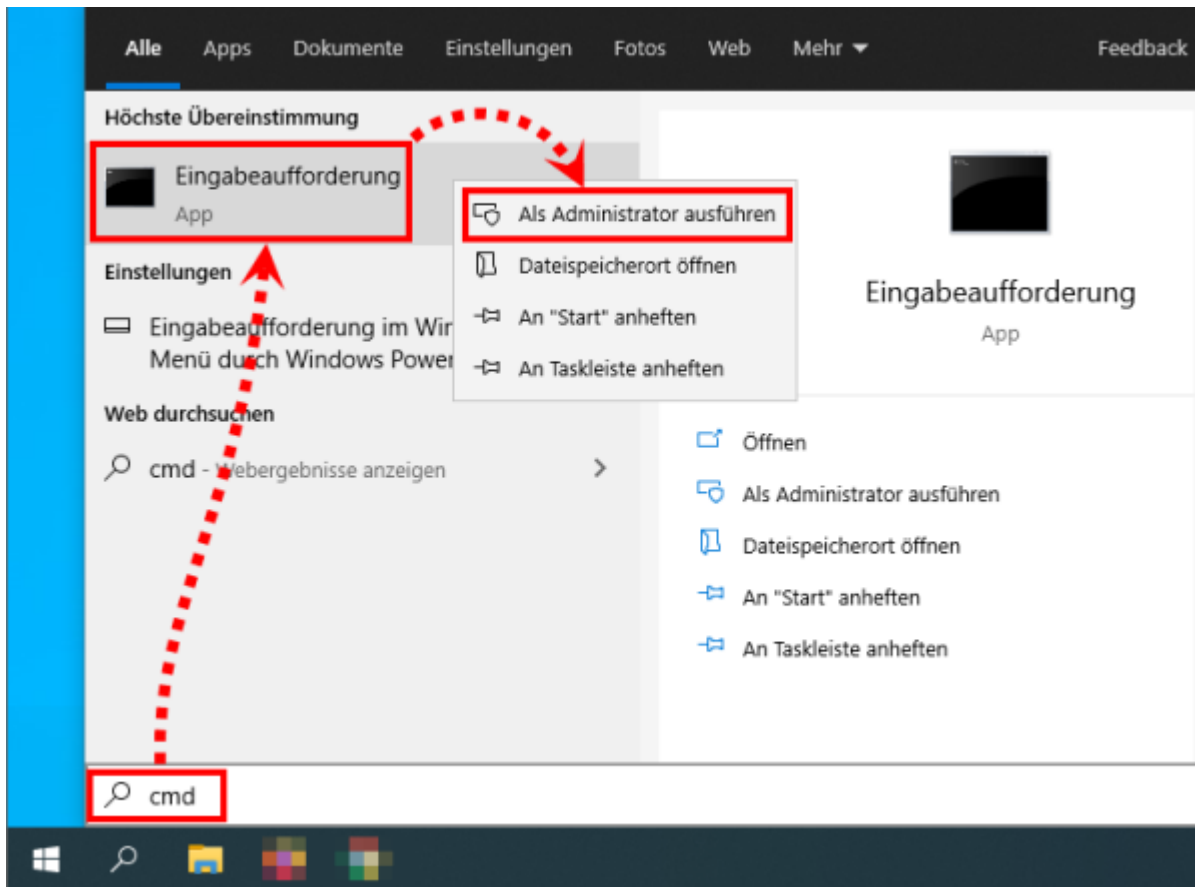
Alle Apps Dokumente Einstellungen Fotos Web Mehr ▾ Feedback

Höchste Übereinstimmung

Eingabeaufforderung
App

Als Administrator ausführen
Dateispeicherort öffnen
An "Start" anheften
An Taskleiste anheften

Einstellungen

Eingabeaufforderung im Win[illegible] Menü durch Windows Power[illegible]

Web durchsuchen

cmd - Webergebnisse anzeigen >

Eingabeaufforderung
App

Öffnen
Als Administrator ausführen
Dateispeicherort öffnen
An "Start" anheften
An Taskleiste anheften

cmd